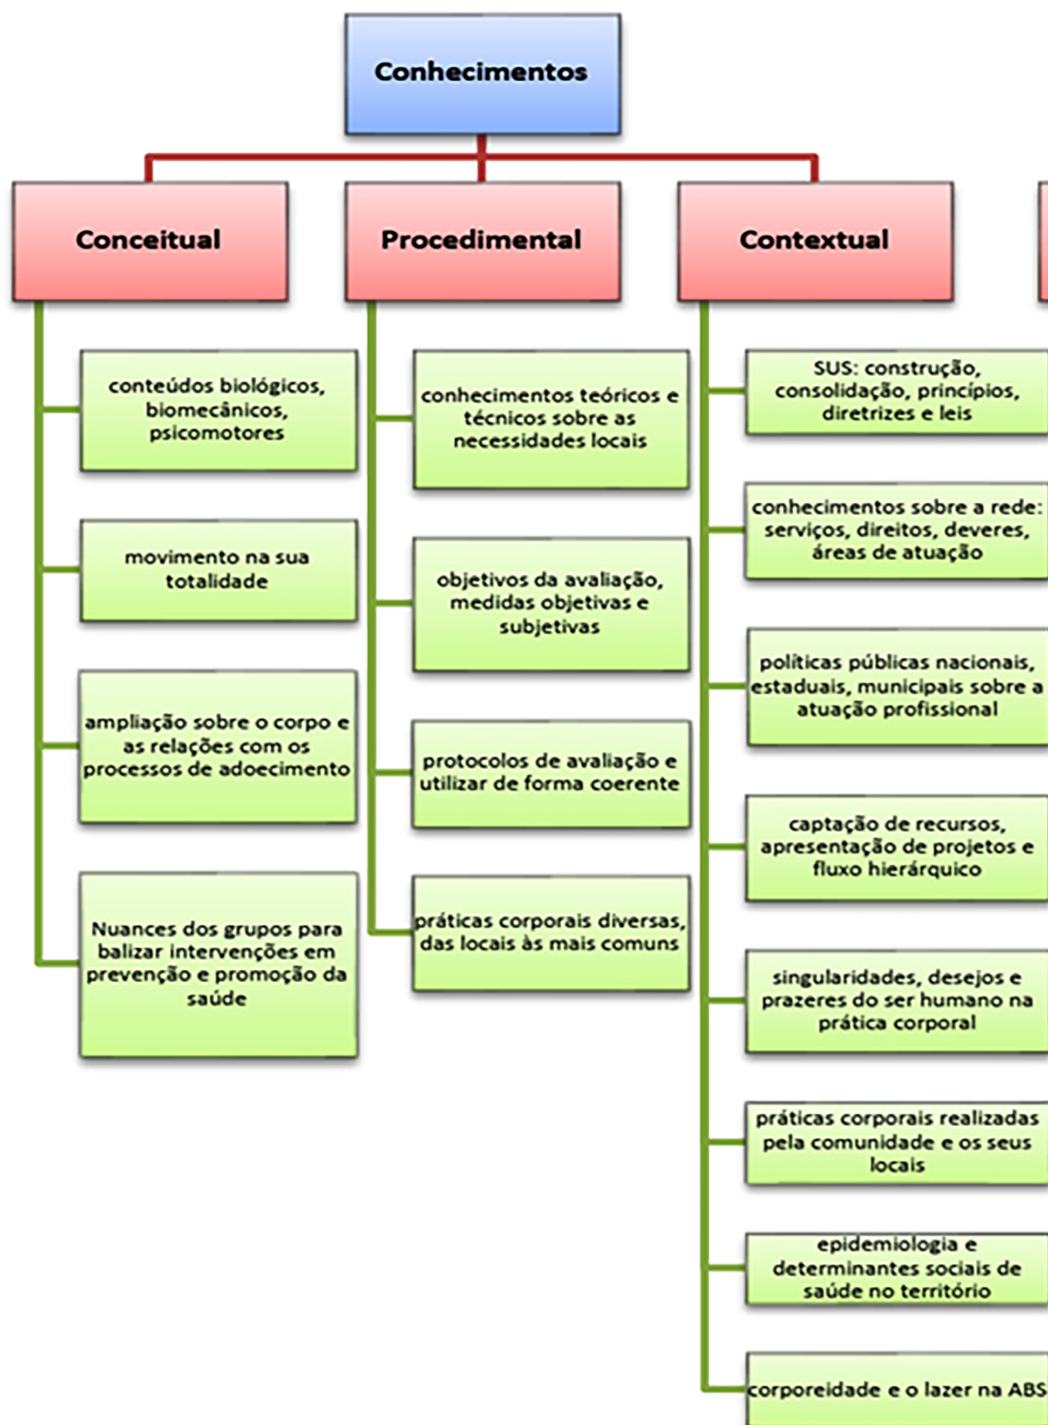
Conhecimentos

Conceitual

conteúdos biológicos, biomecânicos, psicomotores

movimento na sua totalidade

ampliação sobre o corpo e as relações com os processos de adoecimento

Nuances dos grupos para balizar intervenções em prevenção e promoção da saúde

Procedimental

conhecimentos teóricos e técnicos sobre as necessidades locais

objetivos da avaliação, medidas objetivas e subjetivas

protocolos de avaliação e utilizar de forma coerente

práticas corporais diversas, das locais às mais comuns

Contextual

SUS: construção, consolidação, princípios, diretrizes e leis

conhecimentos sobre a rede: serviços, direitos, deveres, áreas de atuação

políticas públicas nacionais, estaduais, municipais sobre a atuação profissional

captação de recursos, apresentação de projetos e fluxo hierárquico

singularidades, desejos e prazeres do ser humano na prática corporal

práticas corporais realizadas pela comunidade e os seus locais

epidemiologia e determinantes sociais de saúde no território

corporeidade e o lazer na ABS